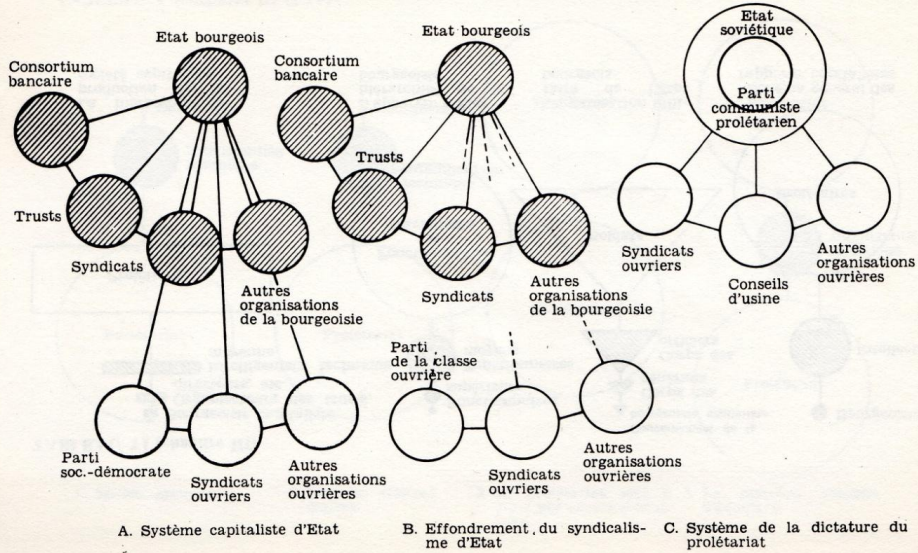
Etat bourgeois

Consortium bancaire

Trusts

Syndicats

Autres organisations de la bourgeoisie

Parti soc.-démocrate

Syndicats ouvriers

Autres organisations ouvrières

A. Système capitaliste d'Etat

Etat bourgeois

Consortium bancaire

Trusts

Syndicats

Autres organisations de la bourgeoisie

Parti de la classe ouvrière

Syndicats ouvriers

Autres organisations ouvrières

B. Effondrement du syndicalisme d'Etat

Etat soviétique

Parti communiste prolétarien

Syndicats ouvriers

Conseils d'usine

Autres organisations ouvrières

C. Système de la dictature du prolétariat